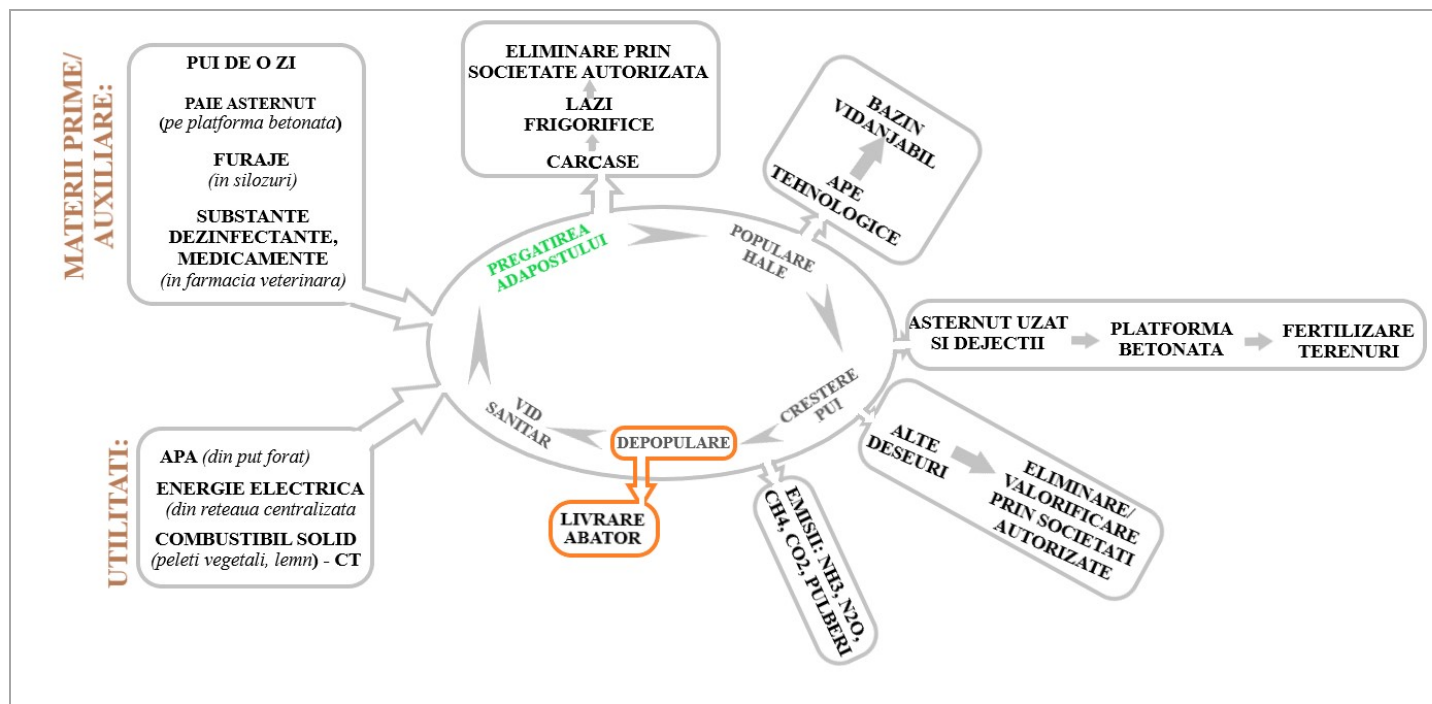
MATERII PRIME/ AUXILIARE:

PUI DE O ZI

PAIE ASTERNUT (pe platforma betonata)

FURAJE (in silozuri)

SUBSTANTE DEZINFECTANTE, MEDICAMENTE (in farmacia veterinara)

ELIMINARE PRIN SOCIETATE AUTORIZATA

LAZI FRIGORIFICE

CARCASE

BAZIN VIDANJABIL

APE TEHNOLOGICE

PREGATIREA ADAPOSTULUI

POPULARE HALE

CRESTERE PUI

DEPOPULARE

VID SANITAR

ASTERNUT UZAT SI DEJECTII

PLATFORMA BETONATA

FERTILIZARE TERENURI

ALTE DESEURI

ELIMINARE/ VALORIFICARE PRIN SOCIETATI AUTORIZATE

EMISII: NH3, N2O, CH4, CO2, PULBERI

LIVRARE ABATOR

UTILITATI:

APA (din put forat)

ENERGIE ELECTRICA (din reteaua centralizata

COMBUSTIBIL SOLID (peleti vegetali, lemn) - CT